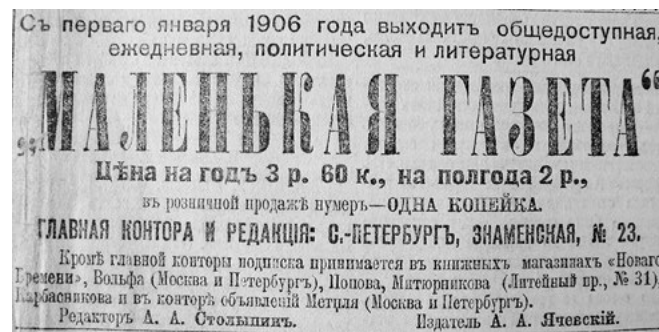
Съ перваго января 1906 года выходитъ общедоступная, ежедневная, политическая и литературная

„МАЛЕНЬКАЯ ГАЗЕТА"

Цѣна на годъ 3 р. 60 к., на полгода 2 р.,

въ розничной продажѣ нумеръ—ОДНА КОПЕЙКА.

ГЛАВНАЯ КОНТОРА И РЕДАКЦІЯ: С.-ПЕТЕРБУРГЪ, ЗНАМЕНСКАЯ, № 23.

Кромѣ главной конторы подписка принимается въ книжныхъ магазинахъ «Новаго Времени», Вольфа (Москва и Петербургъ), Попова, Митюрникова (Литейный пр., № 31), Карбасникова и въ конторѣ объявленій Метцля (Москва и Петербургъ).

Редакторъ А. А. Столыпинъ. Издатель А. А. Ячевскій.